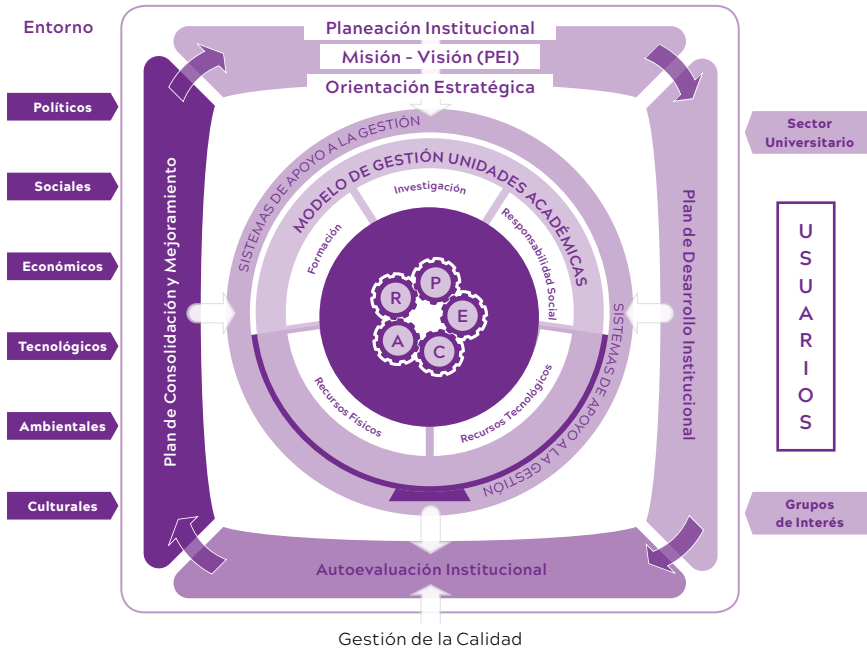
Entorno

Políticos

Sociales

Económicos

Tecnológicos

Ambientales

Culturales

Planeación Institucional

Misión - Visión (PEI)

Orientación Estratégica

Plan de Consolidación y Mejoramiento

SISTEMAS DE APOYO A LA GESTIÓN

MODELO DE GESTIÓN UNIDADES ACADÉMICAS

Investigación

Formación

Responsabilidad Social

P

R

E

A

C

Recursos Físicos

Recursos Tecnológicos

SISTEMAS DE APOYO A LA GESTIÓN

Plan de Desarrollo Institucional

Sector Universitario

USUARIOS

Grupos de Interés

Autoevaluación Institucional

Gestión de la Calidad